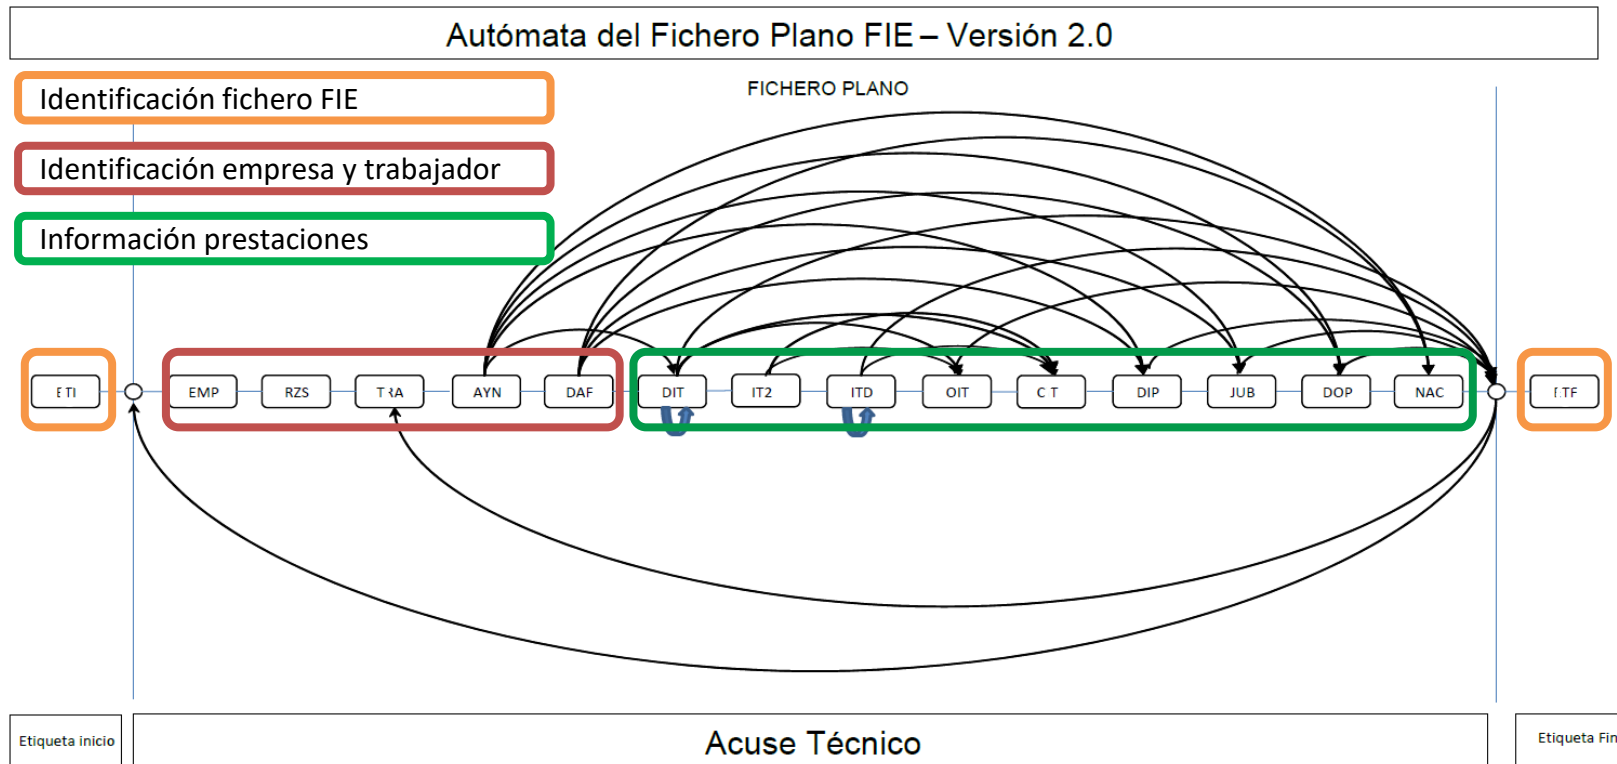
Autómata del Fichero Plano FIE – Versión 2.0

Identificación fichero FIE

Identificación empresa y trabajador

Información prestaciones

FICHERO PLANO

ETI

EMP

RZS

TRA

AYN

DAF

DIT

IT2

ITD

OIT

CT

DIP

JUB

DOP

NAC

ETF

Etiqueta inicio

Acuse Técnico

Etiqueta Fin